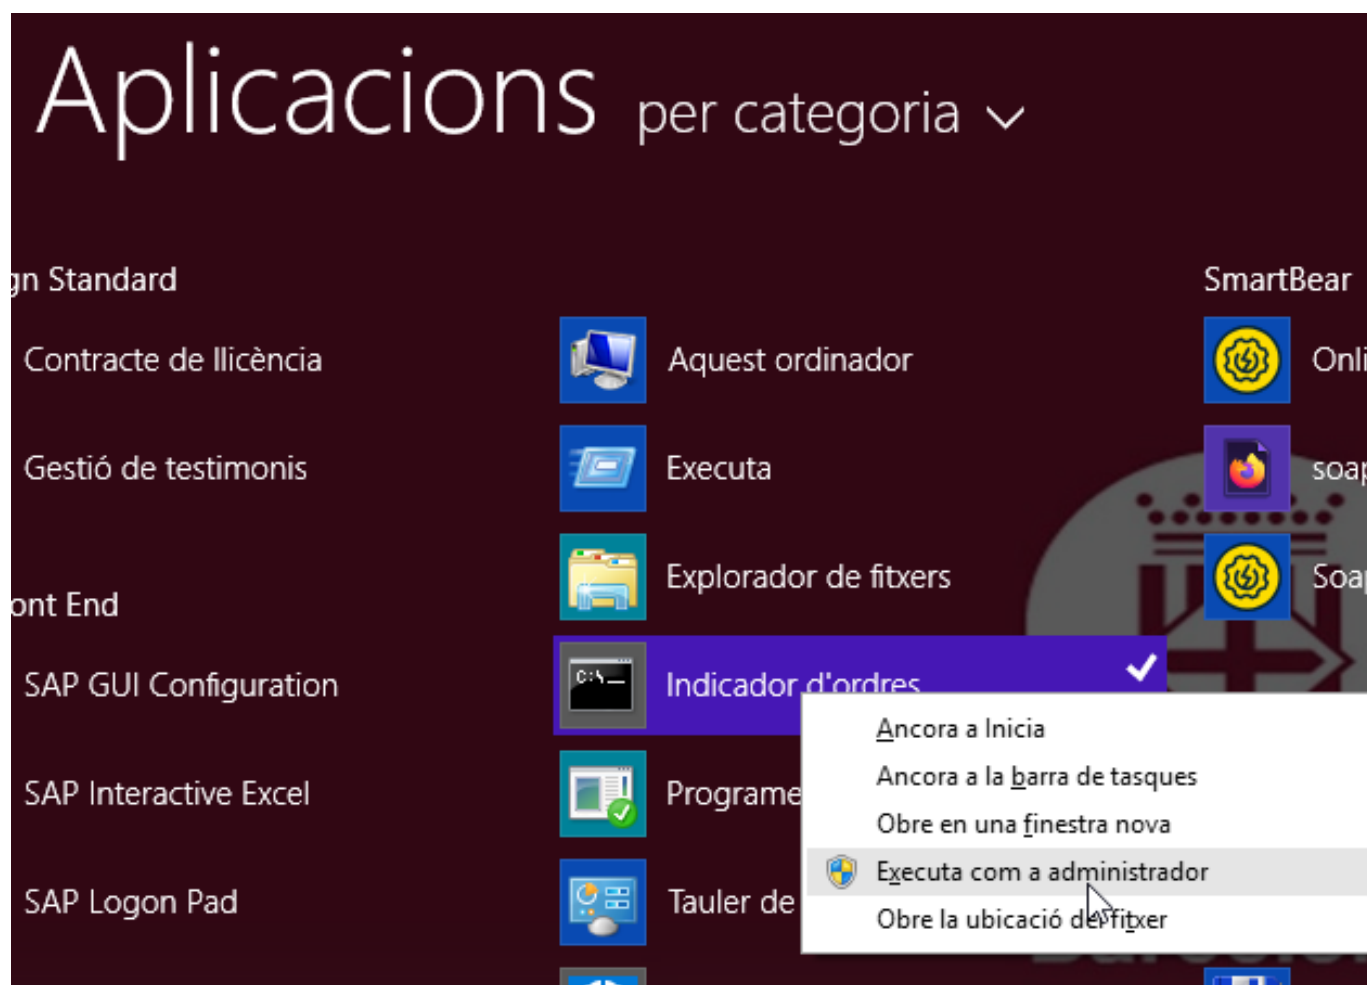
Aplicacions per categoria

gn Standard

Contracte de llicència

Gestió de testimonis

ont End

SAP GUI Configuration

SAP Interactive Excel

SAP Logon Pad

Aquest ordinador

Executa

Explorador de fitxers

Indicador d'ordres

Programe

Tauler de

Ancora a Inicia

Ancora a la barra de tasques

Obre en una finestra nova

Executa com a administrador

Obre la ubicació del fitxer

SmartBear

Onli

soap

Soap